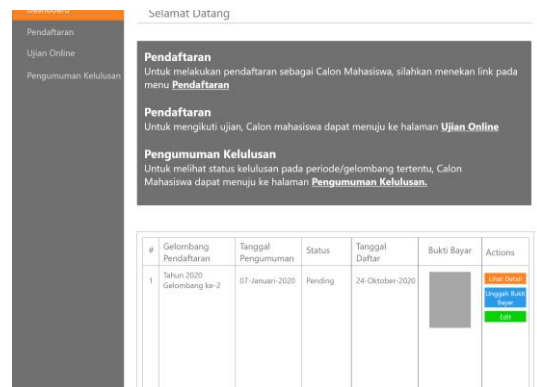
Dashboard
Pendaftaran
Ujian Online
Pengumuman Kelulusan

Selamat Datang

Pendaftaran
Untuk melakukan pendaftaran sebagai Calon Mahasiswa, silahkan menekan link pada menu Pendaftaran

Pendaftaran
Untuk mengikuti ujian, Calon mahasiswa dapat menuju ke halaman Ujian Online

Pengumuman Kelulusan
Untuk melihat status kelulusan pada periode/gelombang tertentu, Calon Mahasiswa dapat menuju ke halaman Pengumuman Kelulusan.

| # | Gelombang Pendaftaran | Tanggal Pengumuman | Status | Tanggal Daftar | Bukti Bayar | Actions |
|---|---|---|---|---|---|---|
| 1 | Tahun 2020 Gelombang ke-2 | 07-Januari-2020 | Pending | 24-Oktober-2020 | | Lihat Detail Unggah Bukti Bayar Edit |